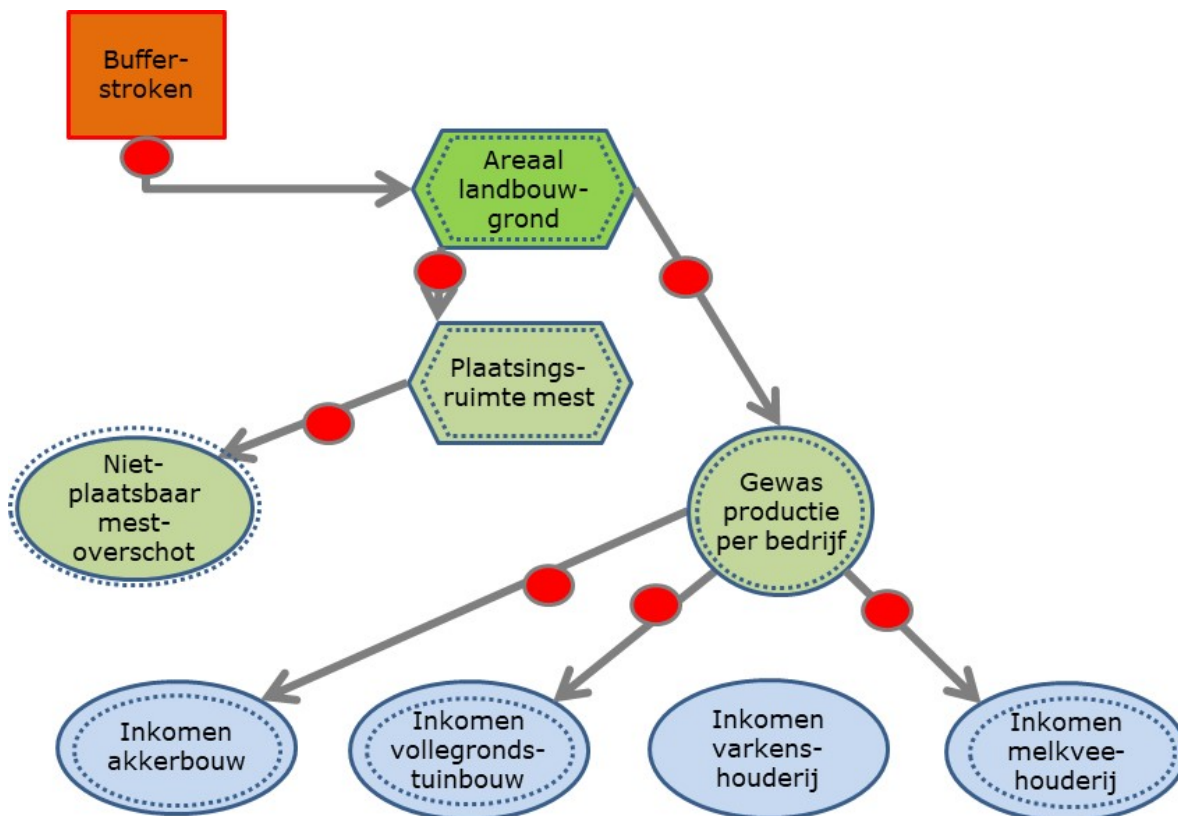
Buffer-stroken

Areaal landbouw-grond

Plaatsings-ruimte mest

Niet-plaatsbaar mest-overschot

Gewas productie per bedrijf

Inkomen akkerbouw

Inkomen vollegronds-tuinbouw

Inkomen varkens-houderij

Inkomen melkvee-houderij